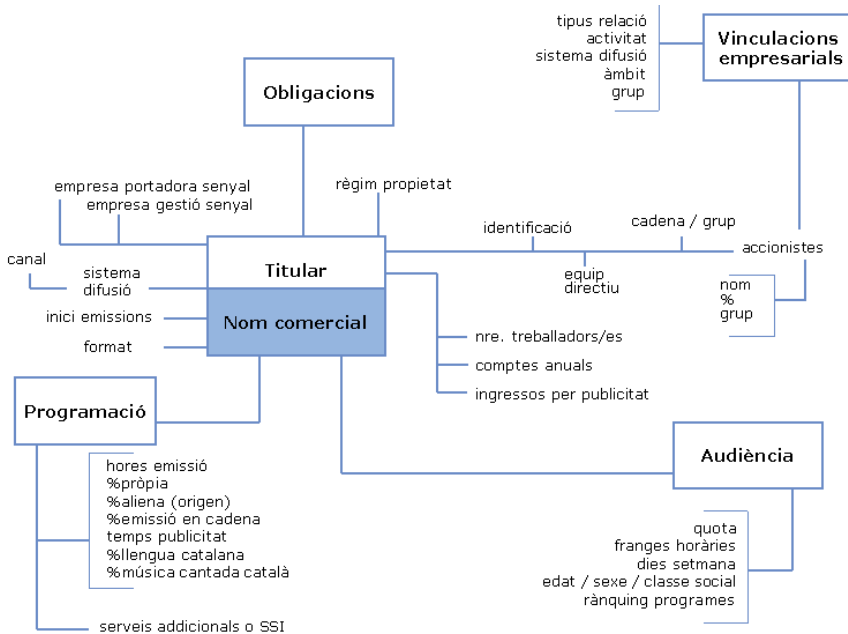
tipus relació
activitat
sistema difusió
àmbit
grup

Vinculacions empresarials

Obligacions

empresa portadora senyal
empresa gestió senyal

règim propietat

identificació

cadena / grup

accionistes

canal

sistema difusió

Titular

equip directiu

nom
%
grup

inici emissions

Nom comercial

format

nre. treballadors/es

comptes anuals

ingressos per publicitat

Programació

Audiència

hores emissió
%pròpia
%aliena (origen)
%emissió en cadena
temps publicitat
%llengua catalana
%música cantada català

quota
franges horàries
dies setmana
edat / sexe / classe social
rànquing programes

serveis addicionals o SSI